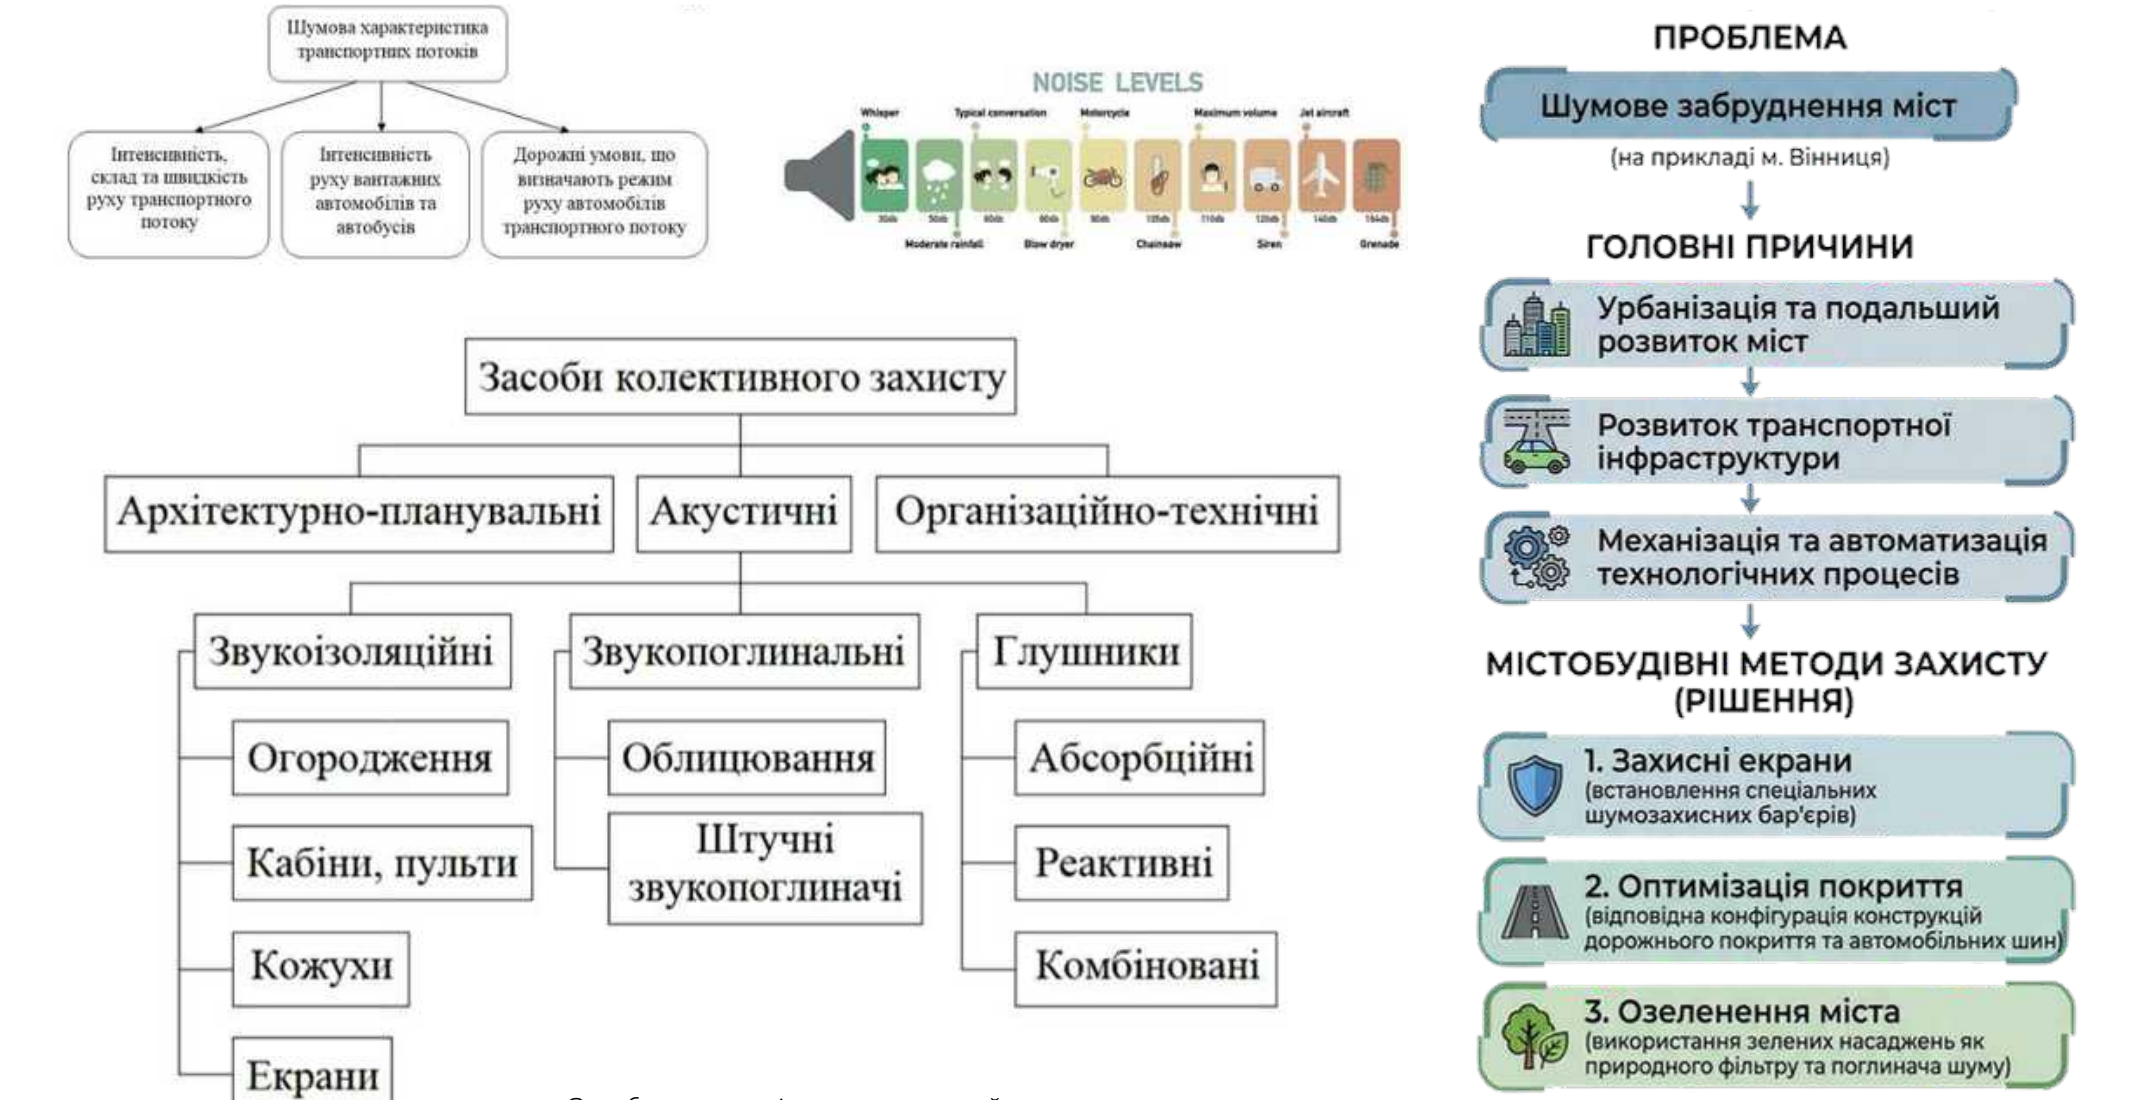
Шумова характеристика транспортних потоків

Інтенсивність, склад та швидкість руху транспортного потоку

Інтенсивність руху вантажних автомобілів та автобусів

Дорожні умови, що визначають режим руху автомобілів транспортного потоку

NOISE LEVELS

Whisper
Typical conversation
Motorcycle
Maximum volume
Jet aircraft
30db
50db
60db
80db
90db
105db
110db
120db
140db
164db
Moderate rainfall
Blow dryer
Chainsaw
Siren
Grenade

Засоби колективного захисту

Архітектурно-планувальні

Акустичні

Організаційно-технічні

Звукоізоляційні

Огородження

Кабіни, пульти

Кожухи

Екрани

Звукопоглинальні

Облицювання

Штучні звукопоглиначі

Глушники

Абсорбційні

Реактивні

Комбіновані

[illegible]

ПРОБЛЕМА

Шумове забруднення міст

(на прикладі м. Вінниця)

ГОЛОВНІ ПРИЧИНИ

Урбанізація та подальший розвиток міст

Розвиток транспортної інфраструктури

Механізація та автоматизація технологічних процесів

МІСТОБУДІВНІ МЕТОДИ ЗАХИСТУ (РІШЕННЯ)

1. Захисні екрани
(встановлення спеціальних шумозахисних бар'єрів)

2. Оптимізація покриття
(відповідна конфігурація конструкцій дорожнього покриття та автомобільних шин)

3. Озеленення міста
(використання зелених насаджень як природного фільтру та поглинача шуму)